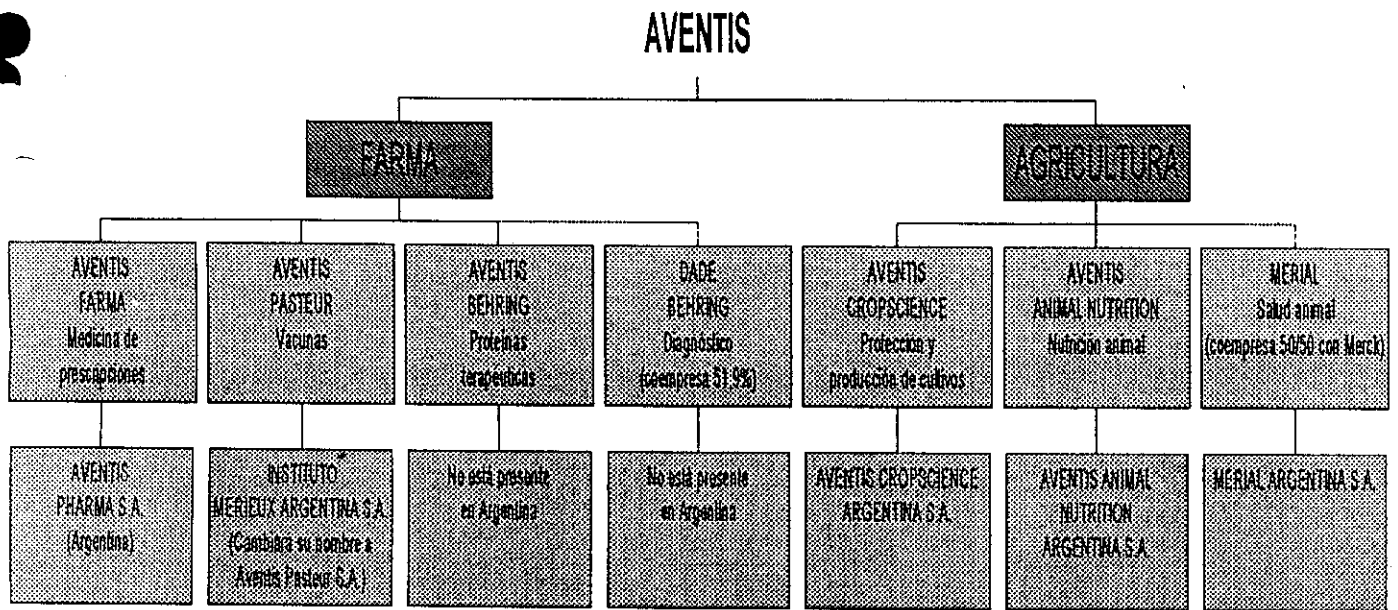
AVENTIS

FARMA

AGRICULTURA

AVENTIS FARMA Medicina de prescripciones

AVENTIS PASTEUR Vacunas

AVENTIS BEHRING Proteínas terapéuticas

DADE BEHRING Diagnóstico (coempresa 51,9%)

AVENTIS CROPSCIENCE Protección y producción de cultivos

AVENTIS ANIMAL NUTRITION Nutrición animal

MERIAL Salud animal (coempresa 50/50 con Merck)

AVENTIS PHARMA S.A. (Argentina)

INSTITUTO MERIEUX ARGENTINA S.A. (Cambiará su nombre a Aventis Pasteur S.A.)

No está presente en Argentina

No está presente en Argentina

AVENTIS CROPSCIENCE ARGENTINA S.A.

AVENTIS ANIMAL NUTRITION ARGENTINA S.A.

MERIAL ARGENTINA S.A.